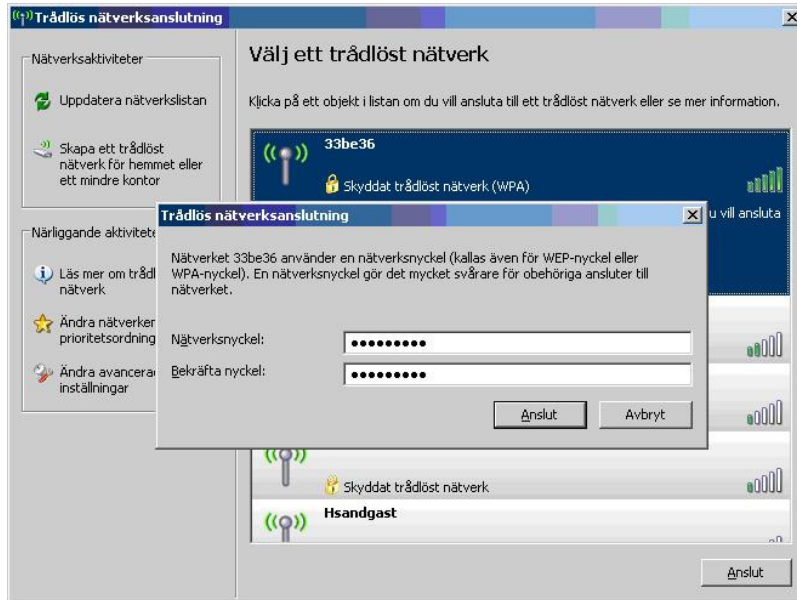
Trådlös nätverksanslutning

Nätverksaktiviteter

Uppdatera nätverkslistan

Skapa ett trådlöst nätverk för hemmet eller ett mindre kontor

Närliggande aktivitete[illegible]

Läs mer om trådl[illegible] nätverk

Ändra nätverker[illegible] prioritetsordning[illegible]

Ändra avancerad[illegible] inställningar

Välj ett trådlöst nätverk

Klicka på ett objekt i listan om du vill ansluta till ett trådlöst nätverk eller se mer information.

33be36

Skyddat trådlöst nätverk (WPA)

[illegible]u vill ansluta

Trådlös nätverksanslutning

Nätverket 33be36 använder en nätverksnyckel (kallas även för WEP-nyckel eller WPA-nyckel). En nätverksnyckel gör det mycket svårare för obehöriga ansluter till nätverket.

Nätverksnyckel: •••••••••

Bekräfta nyckel: •••••••••

Anslut

Avbryt

Skyddat trådlöst nätverk

Hsandgast

Anslut